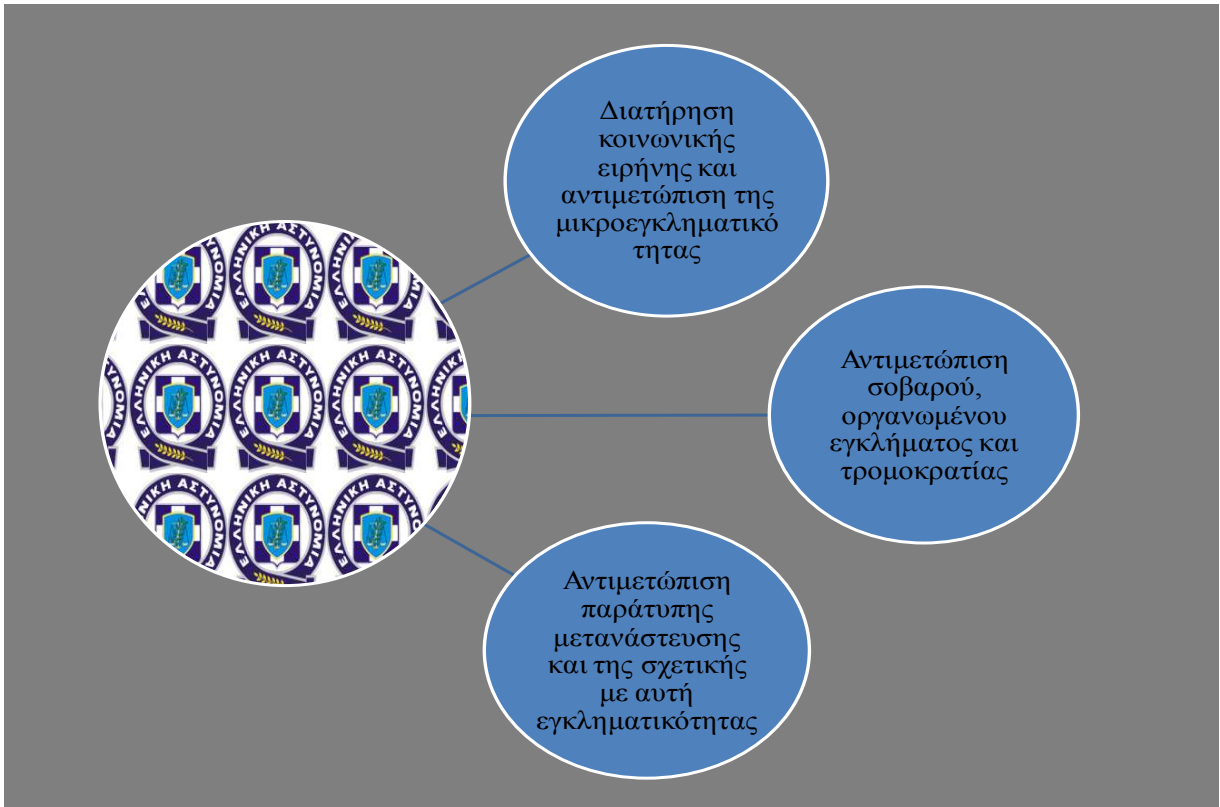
ΕΛΛΗΝΙΚΗ ΑΣΤΥΝΟΜΙΑ

Διατήρηση κοινωνικής ειρήνης και αντιμετώπιση της μικροεγκληματικό τητας

Αντιμετώπιση σοβαρού, οργανωμένου εγκλήματος και τρομοκρατίας

Αντιμετώπιση παράτυπης μετανάστευσης και της σχετικής με αυτή εγκληματικότητας